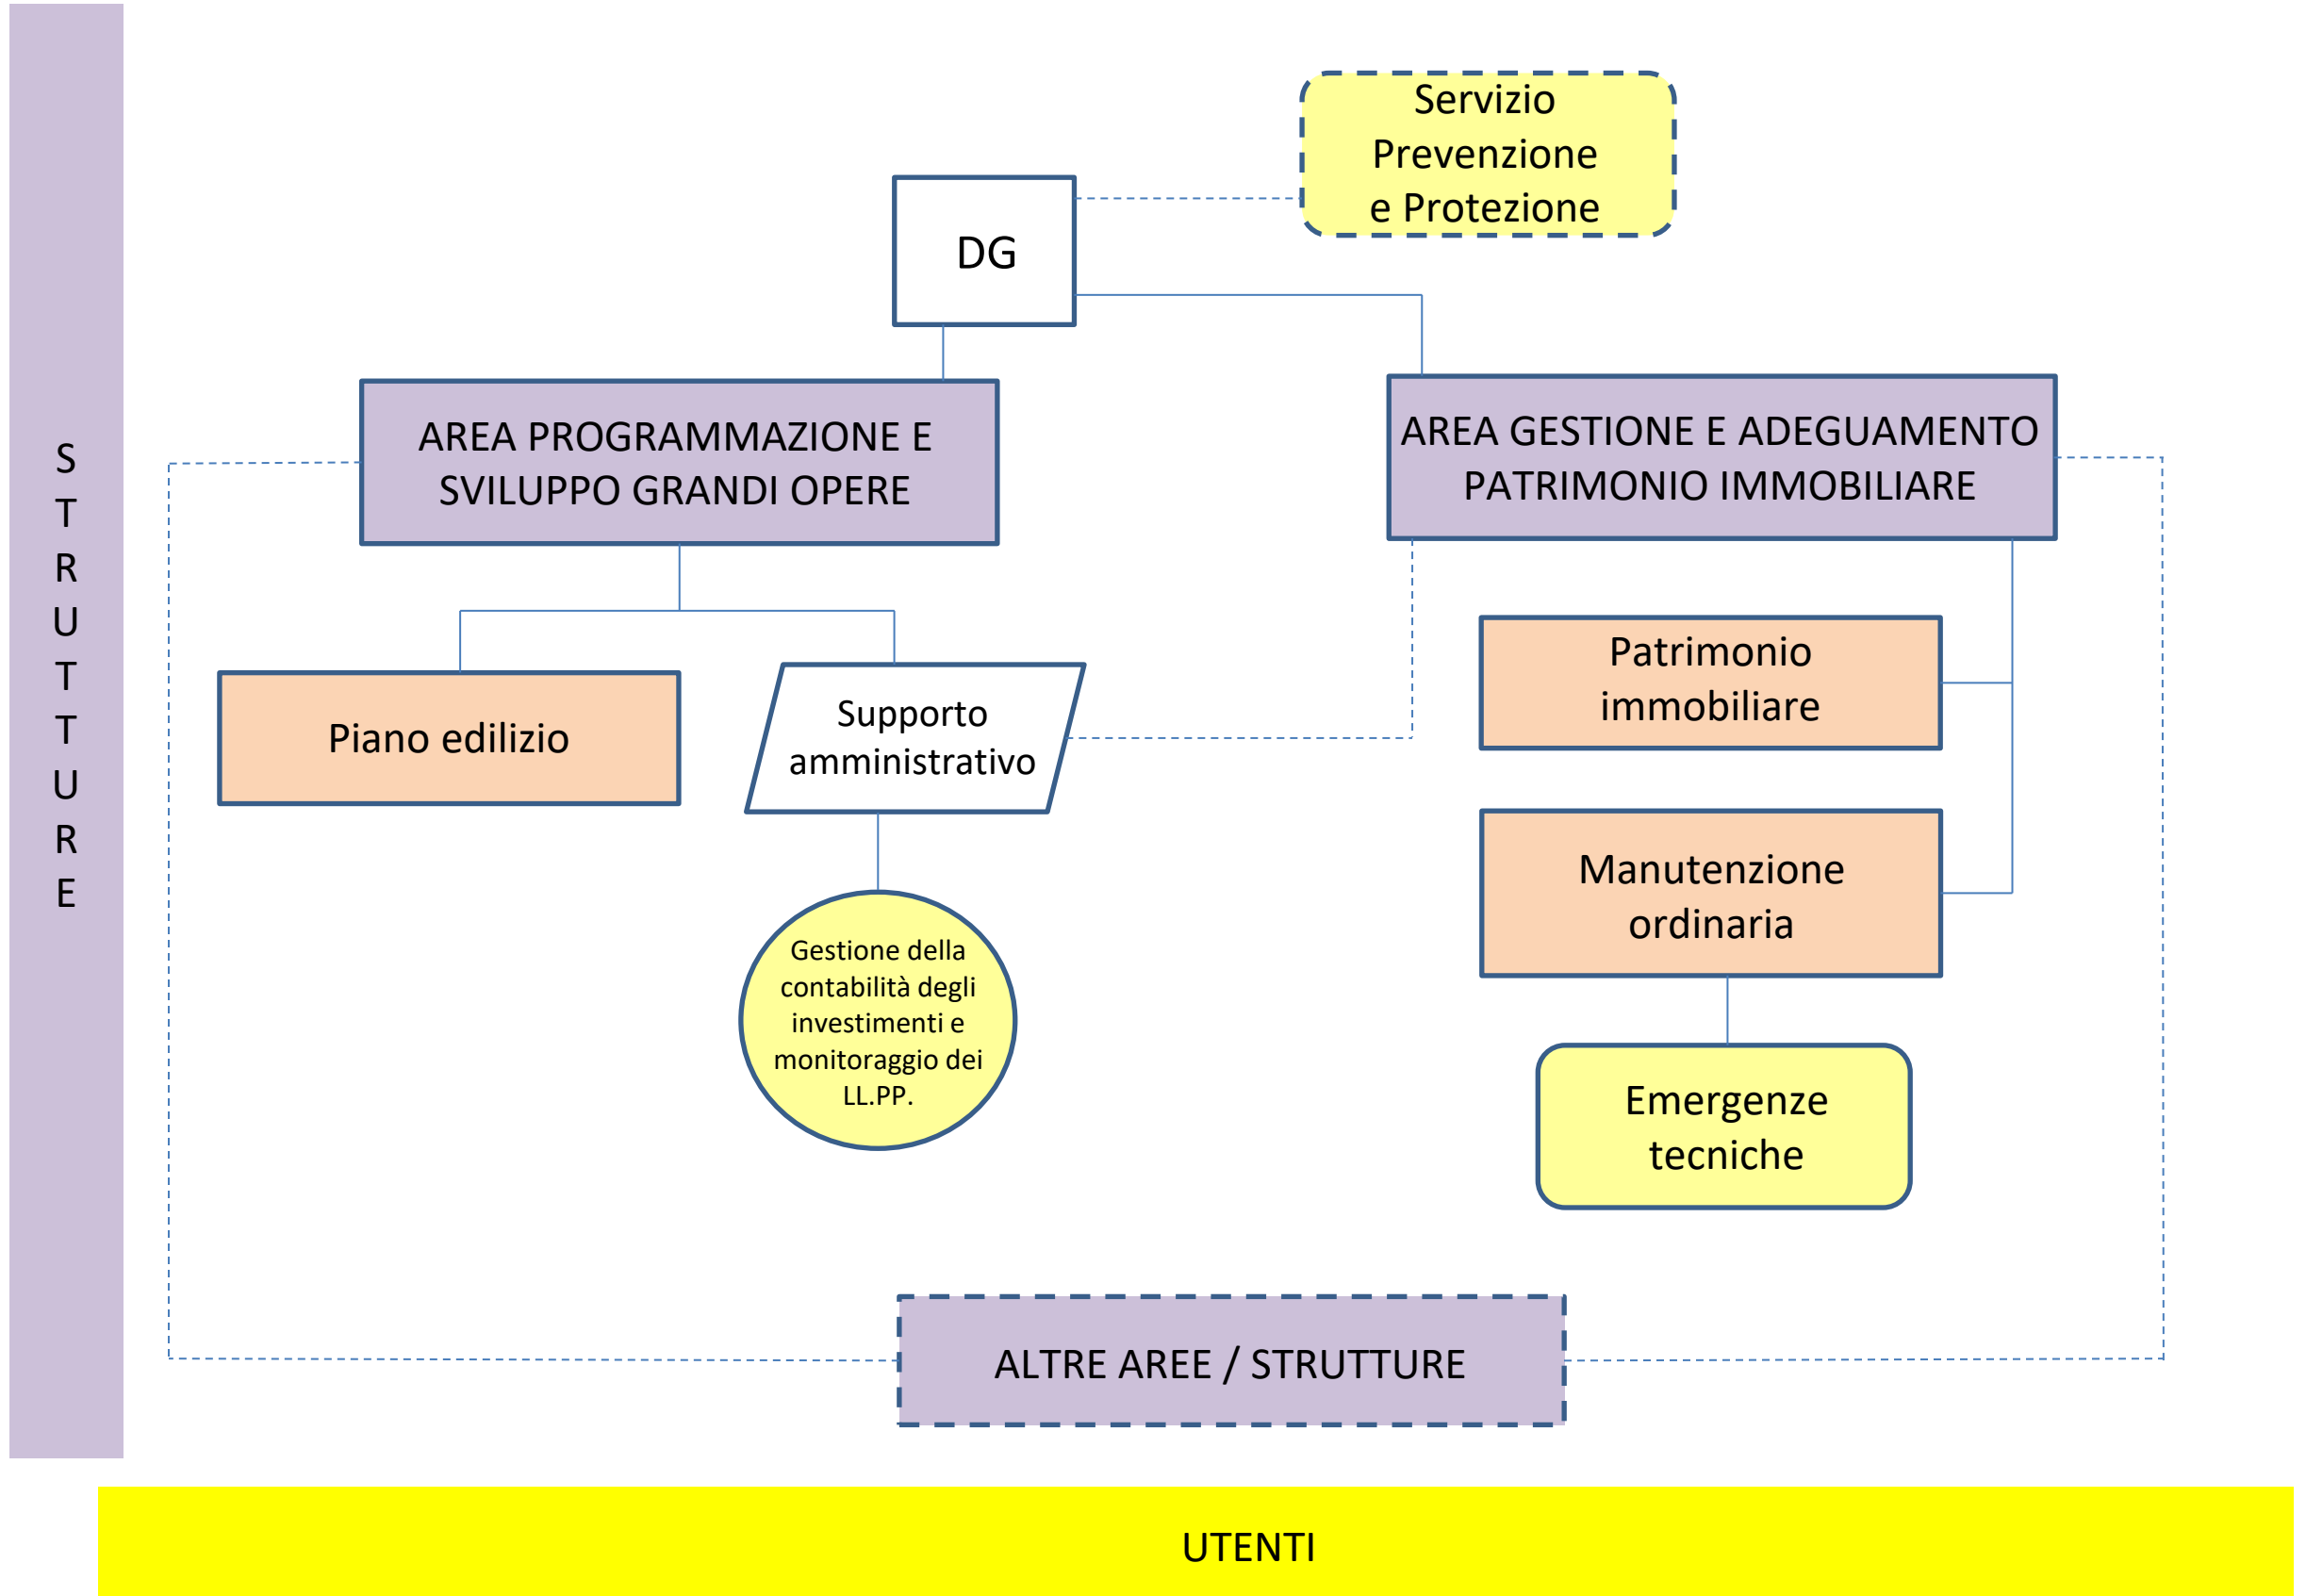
STRUTTURE

Servizio Prevenzione e Protezione

DG

AREA PROGRAMMAZIONE E SVILUPPO GRANDI OPERE

AREA GESTIONE E ADEGUAMENTO PATRIMONIO IMMOBILIARE

Piano edilizio

Supporto amministrativo

Patrimonio immobiliare

Manutenzione ordinaria

Gestione della contabilità degli investimenti e monitoraggio dei LL.PP.

Emergenze tecniche

ALTRE AREE / STRUTTURE

UTENTI